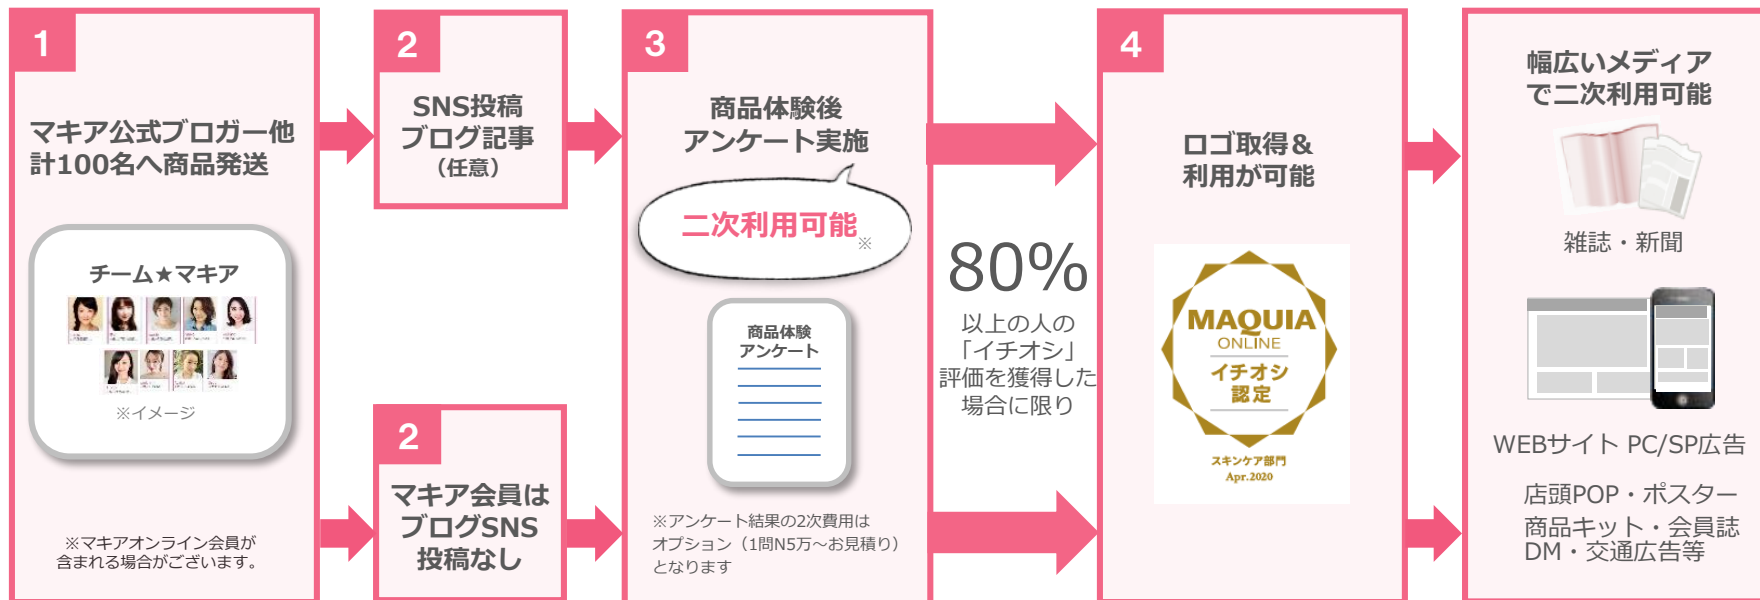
1

マキア公式ブロガー他
計100名へ商品発送

チーム★マキア

※イメージ

※マキアオンライン会員が
含まれる場合がございます。

2

SNS投稿
ブログ記事
（任意）

2

マキア会員は
ブログSNS
投稿なし

3

商品体験後
アンケート実施

二次利用可能※

商品体験
アンケート

※アンケート結果の2次費用は
オプション（1問N5万～お見積り）
となります

80%
以上の人の
「イチオシ」
評価を獲得した
場合に限り

4

ロゴ取得＆
利用が可能

MAQUIA
ONLINE
イチオシ
認定
スキンケア部門
Apr.2020

幅広いメディア
で二次利用可能

雑誌・新聞

WEBサイト PC/SP広告

店頭POP・ポスター
商品キット・会員誌
DM・交通広告等